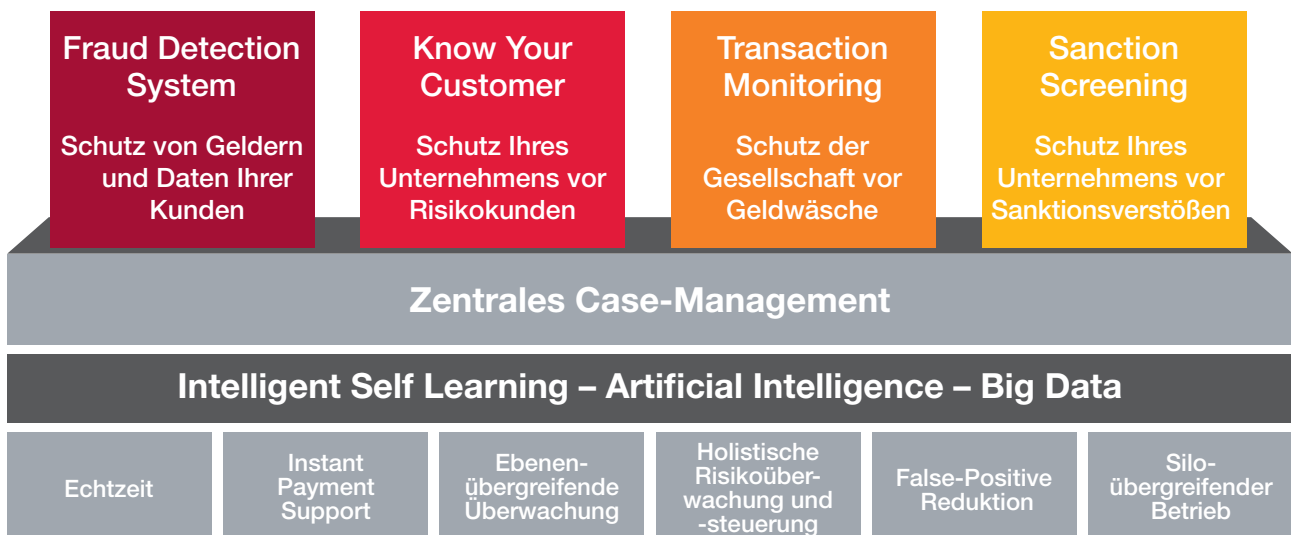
Fraud Detection System

Schutz von Geldern und Daten Ihrer Kunden

Know Your Customer

Schutz Ihres Unternehmens vor Risikokunden

Transaction Monitoring

Schutz der Gesellschaft vor Geldwäsche

Sanction Screening

Schutz Ihres Unternehmens vor Sanktionsverstößen

Zentrales Case-Management

Intelligent Self Learning – Artificial Intelligence – Big Data

Echtzeit

Instant Payment Support

Ebenenübergreifende Überwachung

Holistische Risikoüberwachung und -steuerung

False-Positive Reduktion

Siloübergreifender Betrieb